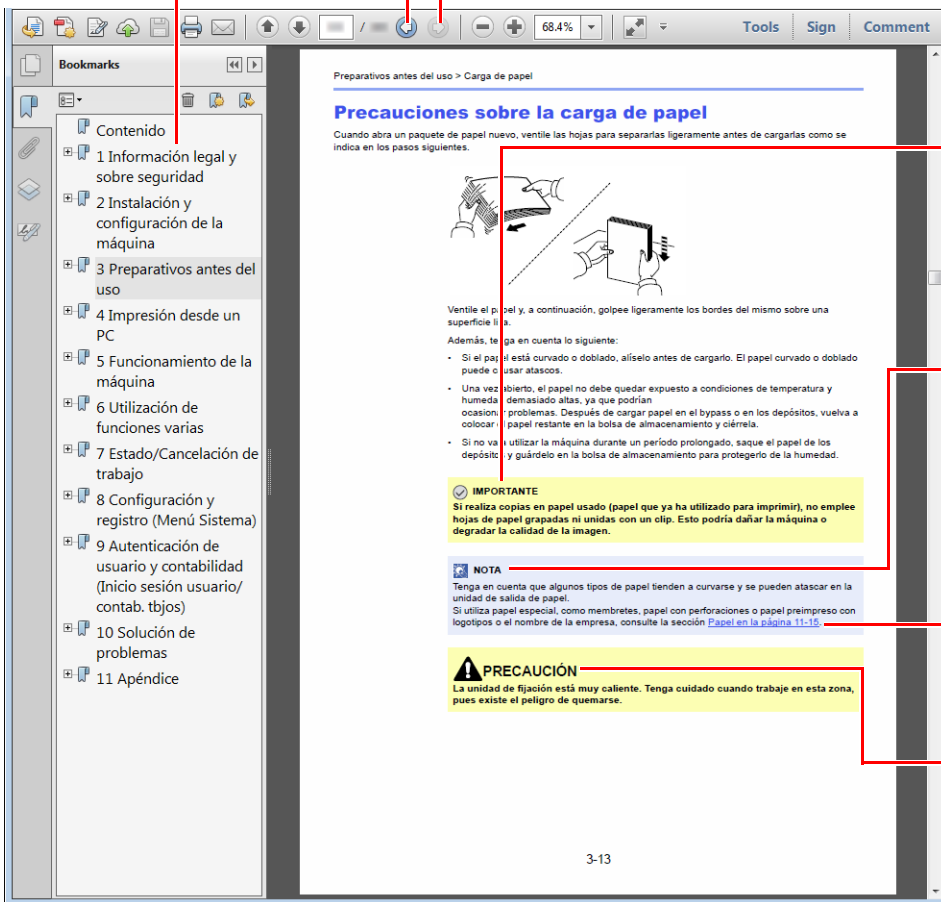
/ 68.4% Tools Sign Comment

Bookmarks

Contenido
1 Información legal y sobre seguridad
2 Instalación y configuración de la máquina
3 Preparativos antes del uso
4 Impresión desde un PC
5 Funcionamiento de la máquina
6 Utilización de funciones varias
7 Estado/Cancelación de trabajo
8 Configuración y registro (Menú Sistema)
9 Autenticación de usuario y contabilidad (Inicio sesión usuario/ contab. tbjos)
10 Solución de problemas
11 Apéndice

Preparativos antes del uso > Carga de papel

Precauciones sobre la carga de papel

Cuando abra un paquete de papel nuevo, ventile las hojas para separarlas ligeramente antes de cargarlas como se indica en los pasos siguientes.

Ventile el papel y, a continuación, golpee ligeramente los bordes del mismo sobre una superficie lisa.

Además, tenga en cuenta lo siguiente:

- Si el papel está curvado o doblado, alíselo antes de cargarlo. El papel curvado o doblado puede causar atascos.
- Una vez abierto, el papel no debe quedar expuesto a condiciones de temperatura y humedad demasiado altas, ya que podrían ocasionar problemas. Después de cargar papel en el bypass o en los depósitos, vuelva a colocar el papel restante en la bolsa de almacenamiento y ciérrela.
- Si no va a utilizar la máquina durante un período prolongado, saque el papel de los depósitos y guárdelo en la bolsa de almacenamiento para protegerlo de la humedad.

IMPORTANTE
Si realiza copias en papel usado (papel que ya ha utilizado para imprimir), no emplee hojas de papel grapadas ni unidas con un clip. Esto podría dañar la máquina o degradar la calidad de la imagen.

NOTA
Tenga en cuenta que algunos tipos de papel tienden a curvarse y se pueden atascar en la unidad de salida de papel.
Si utiliza papel especial, como membretes, papel con perforaciones o papel preimpreso con logotipos o el nombre de la empresa, consulte la sección Papel en la página 11-15.

PRECAUCIÓN
La unidad de fijación está muy caliente. Tenga cuidado cuando trabaje en esta zona, pues existe el peligro de quemarse.

3-13